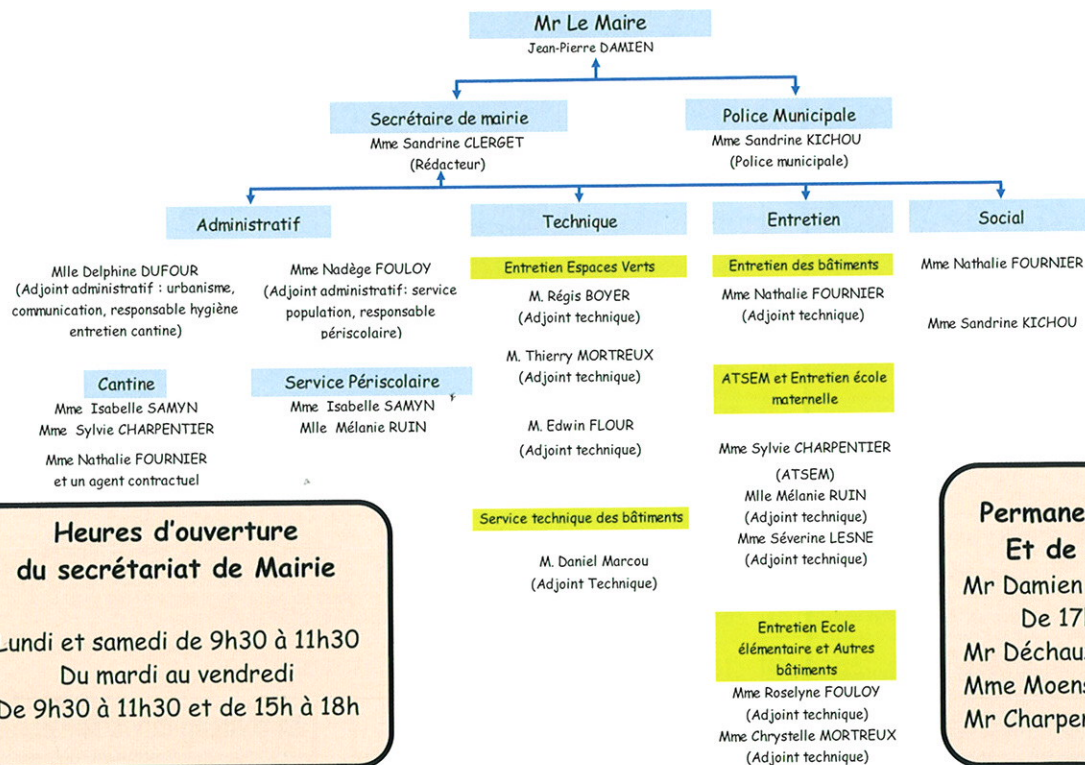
Mr Le Maire
Jean-Pierre DAMIEN

Secrétaire de mairie
Mme Sandrine CLERGET
(Rédacteur)

Police Municipale
Mme Sandrine KICHOU
(Police municipale)

Administratif

Mlle Delphine DUFOUR
(Adjoint administratif : urbanisme, communication, responsable hygiène entretien cantine)

Mme Nadège FOULOY
(Adjoint administratif: service population, responsable périscolaire)

Cantine
Mme Isabelle SAMYN
Mme Sylvie CHARPENTIER
Mme Nathalie FOURNIER
et un agent contractuel

Service Périscolaire
Mme Isabelle SAMYN
Mlle Mélanie RUIN

Technique

Entretien Espaces Verts
M. Régis BOYER
(Adjoint technique)
M. Thierry MORTREUX
(Adjoint technique)
M. Edwin FLOUR
(Adjoint technique)

Service technique des bâtiments
M. Daniel Marcou
(Adjoint Technique)

Entretien

Entretien des bâtiments
Mme Nathalie FOURNIER
(Adjoint technique)

ATSEM et Entretien école maternelle
Mme Sylvie CHARPENTIER
(ATSEM)
Mlle Mélanie RUIN
(Adjoint technique)
Mme Séverine LESNE
(Adjoint technique)

Entretien Ecole élémentaire et Autres bâtiments
Mme Roselyne FOULOY
(Adjoint technique)
Mme Chrystelle MORTREUX
(Adjoint technique)

Social
Mme Nathalie FOURNIER
Mme Sandrine KICHOU

Heures d'ouverture du secrétariat de Mairie

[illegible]undi et samedi de 9h30 à 11h30
Du mardi au vendredi
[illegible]e 9h30 à 11h30 et de 15h à 18h

Permane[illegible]
Et de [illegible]
Mr Damien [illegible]
De 17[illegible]
Mr Déchau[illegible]
Mme Moens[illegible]
Mr Charpen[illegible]